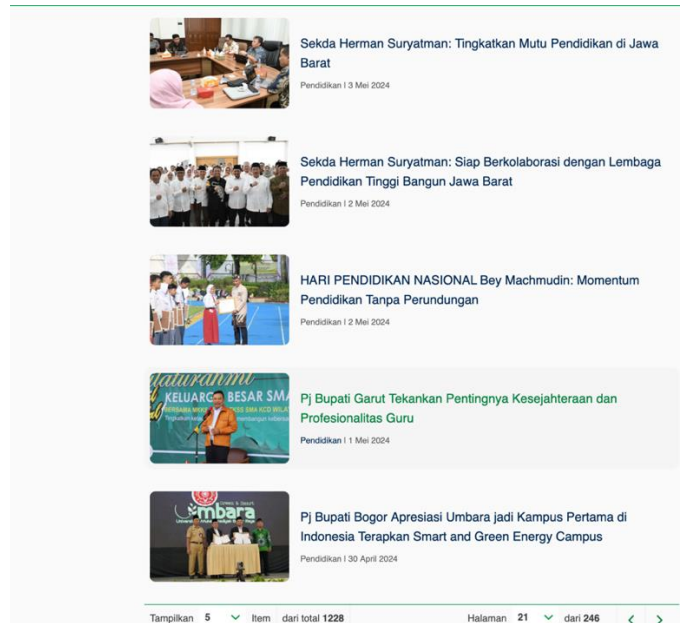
Sekda Herman Suryatman: Tingkatkan Mutu Pendidikan di Jawa Barat

Pendidikan | 3 Mei 2024

Sekda Herman Suryatman: Siap Berkolaborasi dengan Lembaga Pendidikan Tinggi Bangun Jawa Barat

Pendidikan | 2 Mei 2024

HARI PENDIDIKAN NASIONAL Bey Machmudin: Momentum Pendidikan Tanpa Perundungan

Pendidikan | 2 Mei 2024

Pj Bupati Garut Tekankan Pentingnya Kesejahteraan dan Profesionalitas Guru

Pendidikan | 1 Mei 2024

Pj Bupati Bogor Apresiasi Umbara jadi Kampus Pertama di Indonesia Terapkan Smart and Green Energy Campus

Pendidikan | 30 April 2024

Tampilkan 5 Item dari total 1228 Halaman 21 dari 246